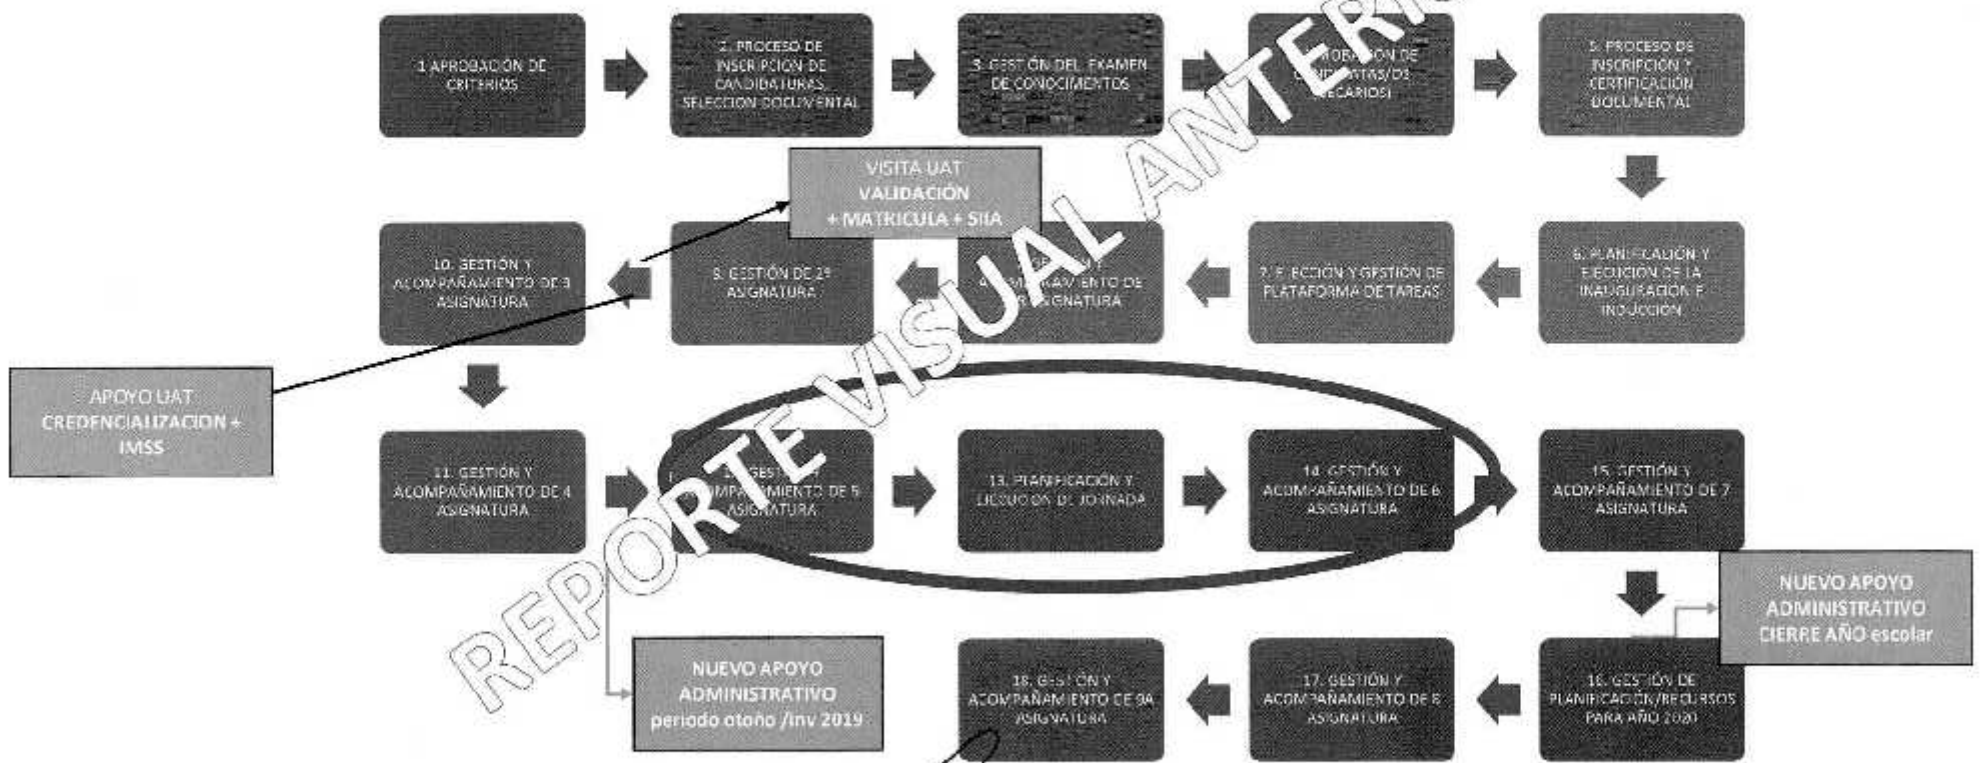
1 APROBACIÓN DE CRITERIOS

2. PROCESO DE INSCRIPCIÓN DE CANDIDATURAS, SELECCIÓN DOCUMENTAL

3. GESTIÓN DEL EXAMEN DE CONOCIMIENTOS

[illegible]OBACIÓN DE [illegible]TAS/OS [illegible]ECARIOS)

5. PROCESO DE INSCRIPCIÓN Y CERTIFICACIÓN DOCUMENTAL

VISITA UAT
VALIDACIÓN
+ MATRICULA + SIIA

10. GESTIÓN Y ACOMPAÑAMIENTO DE 3 ASIGNATURA

9. GESTIÓN DE 2ª ASIGNATURA

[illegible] Y A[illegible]MPA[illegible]AMIENTO DE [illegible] ASIGNATURA

7. ELECCIÓN Y GESTIÓN DE PLATAFORMA DE TAREAS

6. PLANIFICACIÓN Y EJECUCIÓN DE LA INAUGURACIÓN E INDUCCIÓN

APOYO UAT
CREDENCIALIZACION +
IMSS

11. GESTIÓN Y ACOMPAÑAMIENTO DE 4 ASIGNATURA

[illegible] GESTIÓN Y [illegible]OMPAÑAMIENTO DE 5 ASIGNATURA

13. PLANIFICACIÓN Y EJECUCIÓN DE JORNADA

14. GESTIÓN Y ACOMPAÑAMIENTO DE 6 ASIGNATURA

15. GESTIÓN Y ACOMPAÑAMIENTO DE 7 ASIGNATURA

NUEVO APOYO
ADMINISTRATIVO
CIERRE AÑO escolar

NUEVO APOYO
ADMINISTRATIVO
periodo otoño /inv 2019

18. GESTIÓN Y ACOMPAÑAMIENTO DE 9A ASIGNATURA

17. GESTIÓN Y ACOMPAÑAMIENTO DE 8 ASIGNATURA

16. GESTIÓN DE PLANIFICACIÓN/RECURSOS PARA AÑO 2020

REPORTE VISUAL ANTERI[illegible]